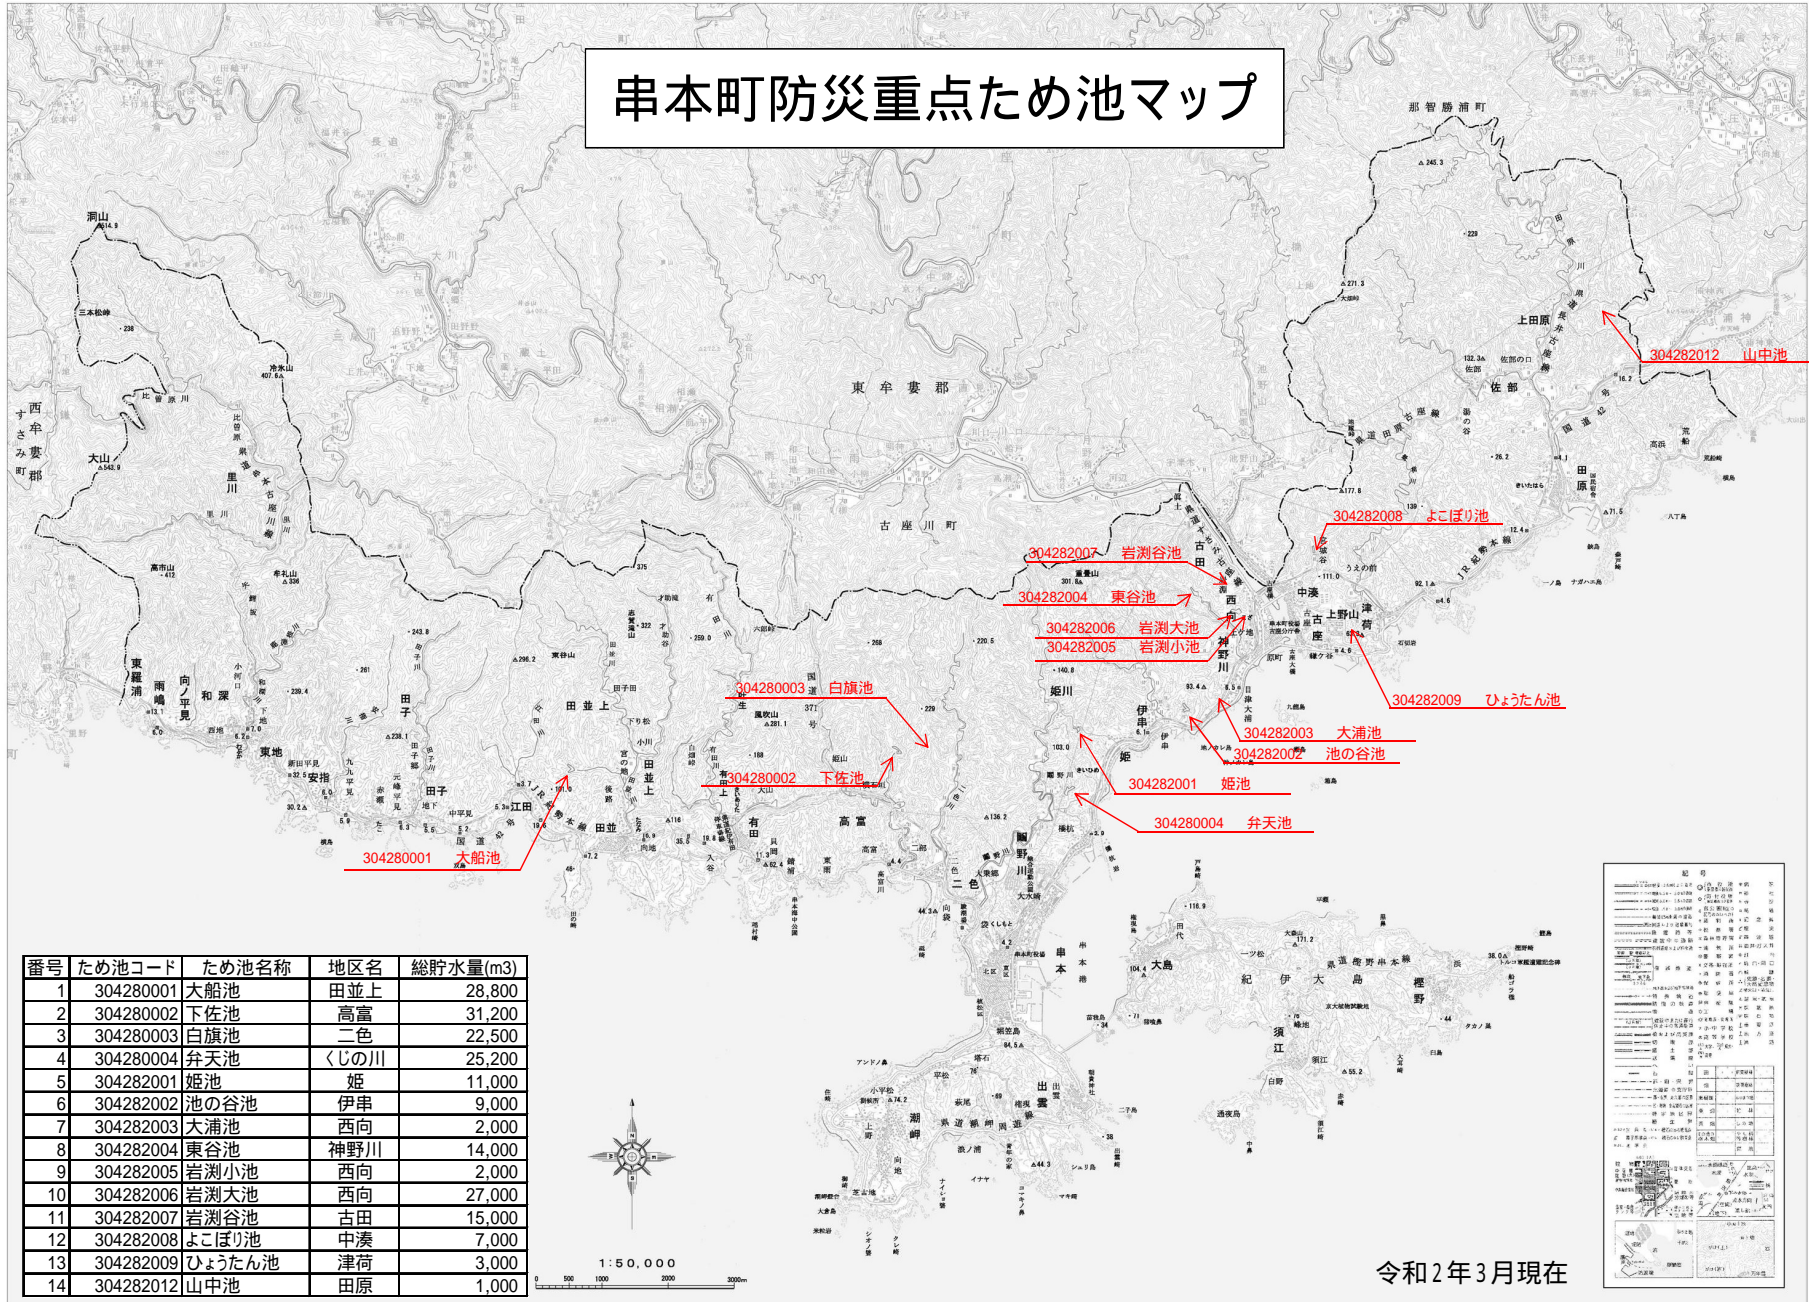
串本町防災重点ため池マップ

那智勝浦町

東牟婁郡

古座川町

西牟婁郡 すさみ町

304282012 山中池

304282008 よこぼり池

304282007 岩渕谷池

304282004 東谷池

304282006 岩渕大池

304282005 岩渕小池

304280003 白旗池

304282009 ひょうたん池

304282003 大浦池

304282002 池の谷池

304280002 下佐池

304282001 姫池

304280004 弁天池

304280001 大船池

| 番号 | ため池コード | ため池名称 | 地区名 | 総貯水量(m3) |
|---|---|---|---|---|
| 1 | 304280001 | 大船池 | 田並上 | 28,800 |
| 2 | 304280002 | 下佐池 | 高富 | 31,200 |
| 3 | 304280003 | 白旗池 | 二色 | 22,500 |
| 4 | 304280004 | 弁天池 | くじの川 | 25,200 |
| 5 | 304282001 | 姫池 | 姫 | 11,000 |
| 6 | 304282002 | 池の谷池 | 伊串 | 9,000 |
| 7 | 304282003 | 大浦池 | 西向 | 2,000 |
| 8 | 304282004 | 東谷池 | 神野川 | 14,000 |
| 9 | 304282005 | 岩渕小池 | 西向 | 2,000 |
| 10 | 304282006 | 岩渕大池 | 西向 | 27,000 |
| 11 | 304282007 | 岩渕谷池 | 古田 | 15,000 |
| 12 | 304282008 | よこぼり池 | 中湊 | 7,000 |
| 13 | 304282009 | ひょうたん池 | 津荷 | 3,000 |
| 14 | 304282012 | 山中池 | 田原 | 1,000 |

1:50,000

令和2年3月現在